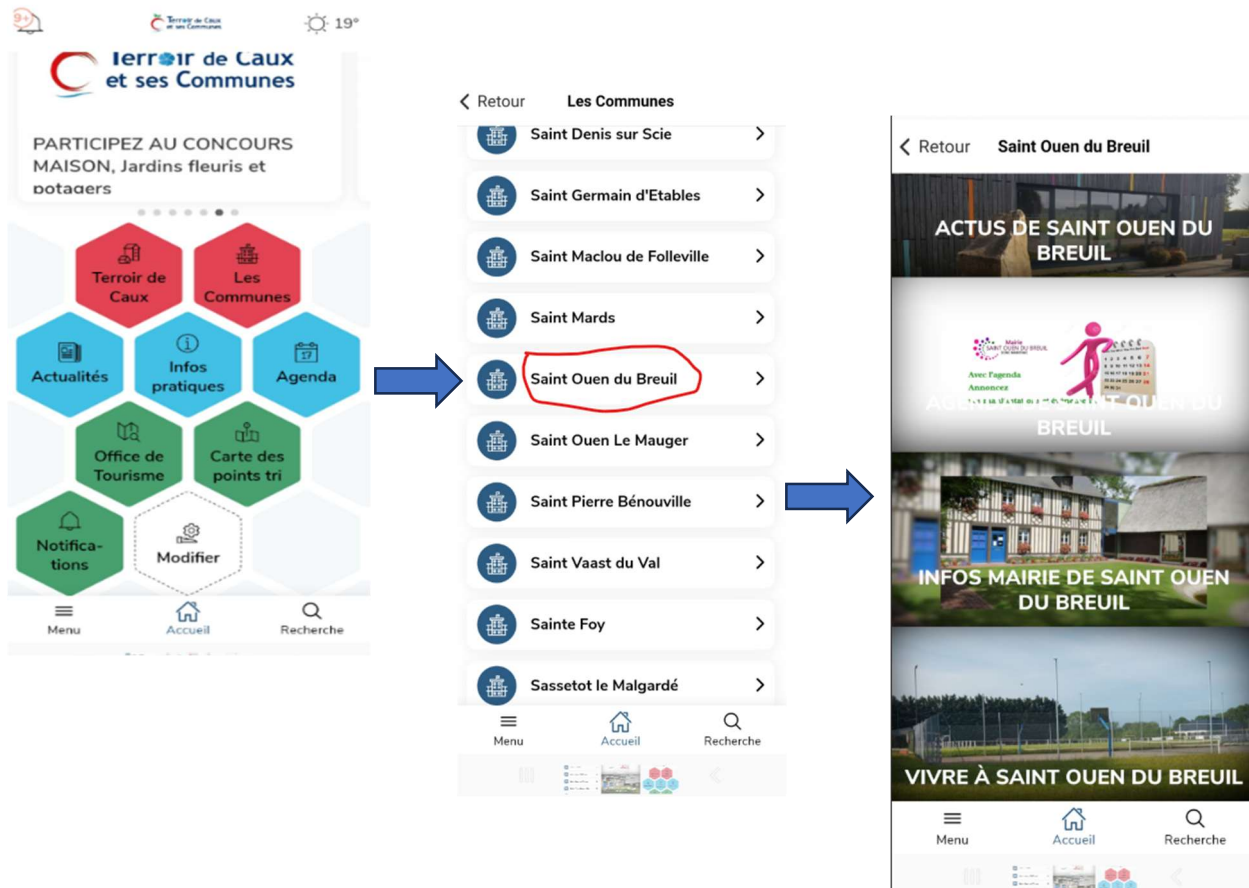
9+

Terroir de Caux et ses Communes

19°

Terroir de Caux et ses Communes

PARTICIPEZ AU CONCOURS MAISON, Jardins fleuris et potagers

Terroir de Caux

Les Communes

Actualités

Infos pratiques

Agenda

Office de Tourisme

Carte des points tri

Notifications

Modifier

Menu

Accueil

Recherche

Retour

Les Communes

Saint Denis sur Scie

Saint Germain d'Etables

Saint Maclou de Folleville

Saint Mards

Saint Ouen du Breuil

Saint Ouen Le Mauger

Saint Pierre Bénouville

Saint Vaast du Val

Sainte Foy

Sassetot le Malgardé

Menu

Accueil

Recherche

Retour

Saint Ouen du Breuil

ACTUS DE SAINT OUEN DU BREUIL

Mairie SAINT OUEN DU BREUIL

Avec l'agenda

Annoncez

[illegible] SAINT OUEN DU BREUIL

INFOS MAIRIE DE SAINT OUEN DU BREUIL

VIVRE À SAINT OUEN DU BREUIL

Menu

Accueil

Recherche